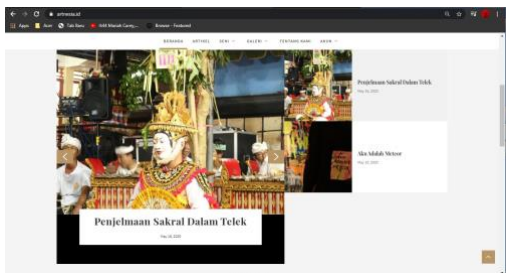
artnesia.id

Apps | Acer | Tab Baru | SMK Wasiat Garnj... | Browser - Facebook

BERANDA ARTIKEL SENI GALERI TENTANG KAMI AKUN

Penjelmaan Sakral Dalam Telek

Sia Adalah Wetoer

Penjelmaan Sakral Dalam Telek